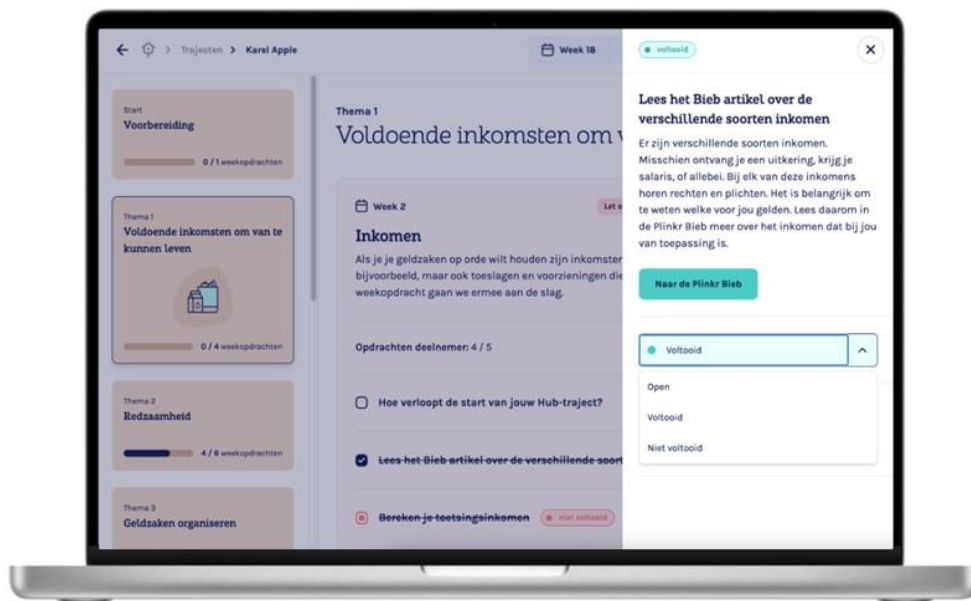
Trajecten > Karel Apple

Week 18

voltooid

Start
Voorbereiding

0 / 1 weekopdrachten

Thema 1
Voldoende inkomsten om van te kunnen leven

0 / 4 weekopdrachten

Thema 2
Redzaamheid

4 / 6 weekopdrachten

Thema 3
Geldzaken organiseren

Thema 1
Voldoende inkomsten om v

Week 2

Let o

Inkomen

Als je je geldzaken op orde wilt houden zijn inkomster bijvoorbeeld, maar ook toeslagen en voorzieningen die weekopdracht gaan we ermee aan de slag.

Opdrachten deelnemer: 4 / 5

Hoe verloopt de start van jouw Hub-traject?

Lees het Bieb artikel over de verschillende soort

Bereken je toetsingsinkomen

niet voltooid

Lees het Bieb artikel over de verschillende soorten inkomen

Er zijn verschillende soorten inkomen. Misschien ontvang je een uitkering, krijg je salaris, of allebei. Bij elk van deze inkomens horen rechten en plichten. Het is belangrijk om te weten welke voor jou gelden. Lees daarom in de Plinkr Bieb meer over het inkomen dat bij jou van toepassing is.

Naar de Plinkr Bieb

Voltooid

Open

Voltooid

Niet voltooid